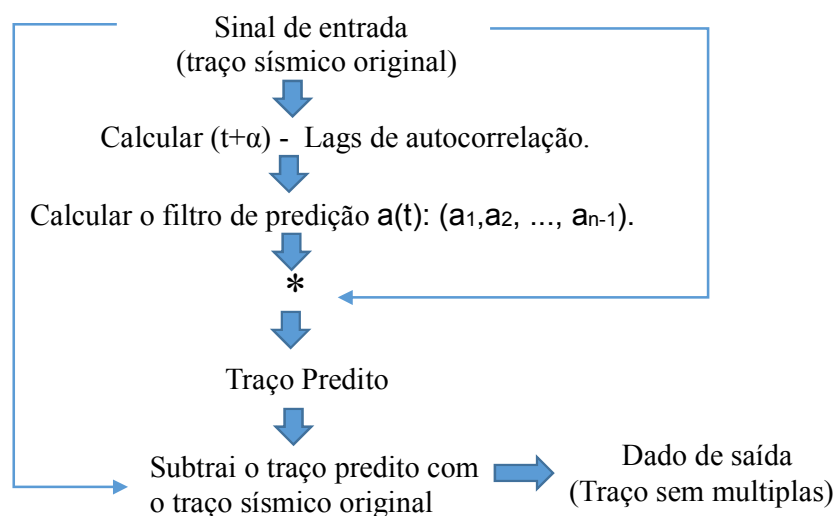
Sinal de entrada
(traço sísmico original)

Calcular (t+α) - Lags de autocorrelação.

Calcular o filtro de predição a(t): ($a_1$,$a_2$, ..., $a_{n-1}$).

*

Traço Predito

Subtrai o traço predito com o traço sísmico original

Dado de saída
(Traço sem multiplas)